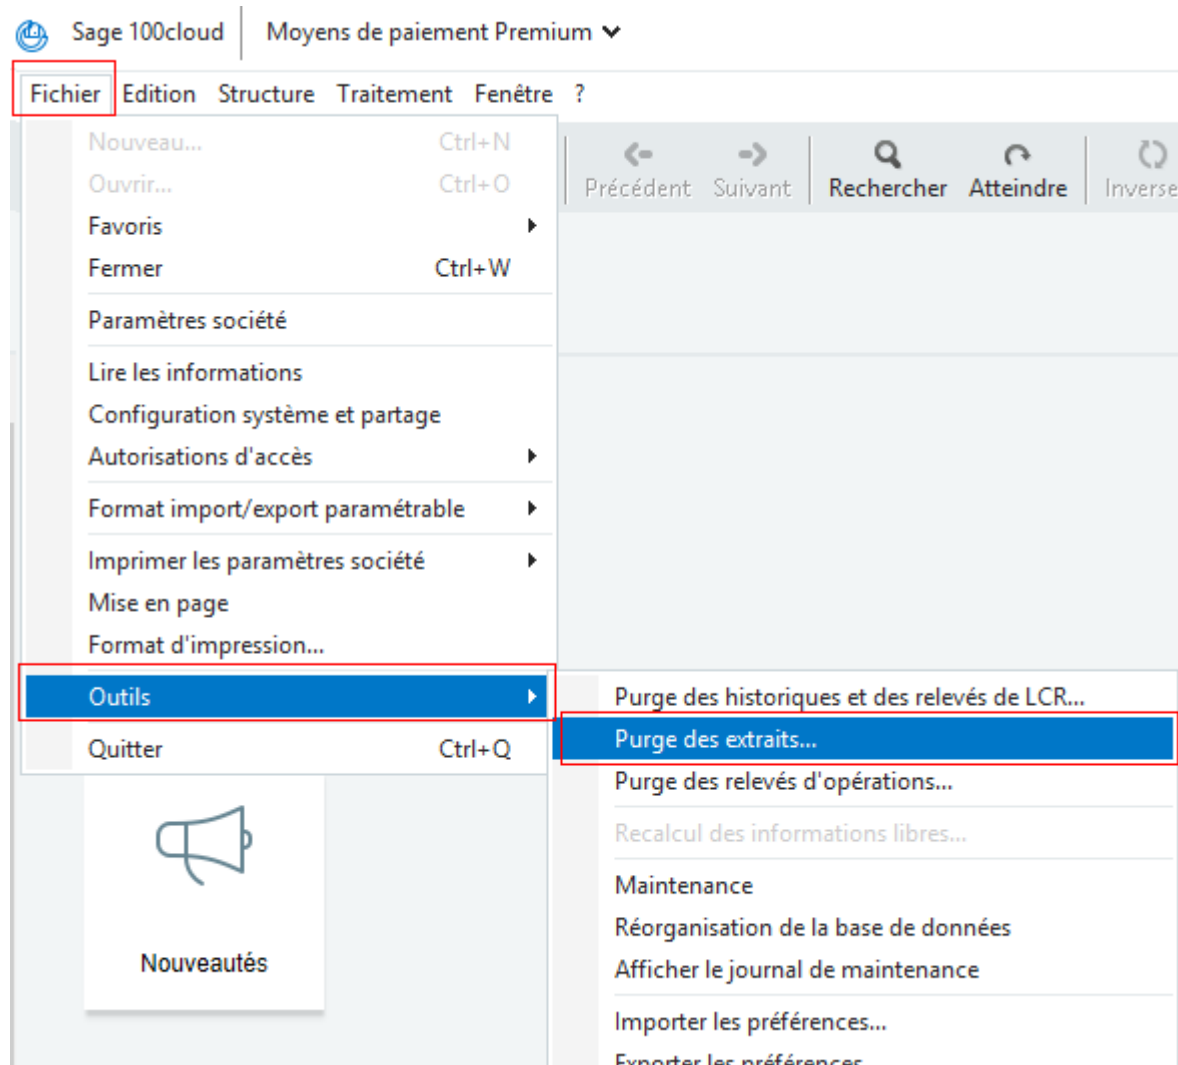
Sage 100cloud | Moyens de paiement Premium

Fichier Edition Structure Traitement Fenêtre ?

Nouveau... Ctrl+N
Ouvrir... Ctrl+O
Favoris
Fermer Ctrl+W
Paramètres société
Lire les informations
Configuration système et partage
Autorisations d'accès
Format import/export paramétrable
Imprimer les paramètres société
Mise en page
Format d'impression...
Outils
Quitter Ctrl+Q

Précédent Suivant Rechercher Atteindre Inverse

Purge des historiques et des relevés de LCR...
Purge des extraits...
Purge des relevés d'opérations...
Recalcul des informations libres...
Maintenance
Réorganisation de la base de données
Afficher le journal de maintenance
Importer les préférences...
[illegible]

Nouveautés